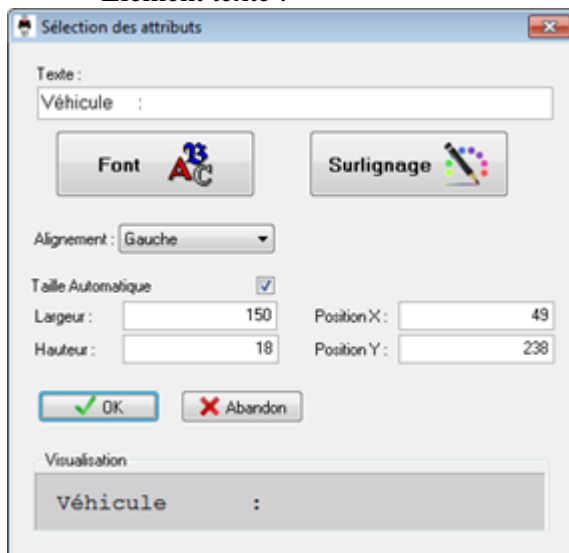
Sélection des attributs

Texte :

Véhicule :

Font

Surlignage

Alignement : Gauche

Taille Automatique

Largeur : 150

Position X : 49

Hauteur : 18

Position Y : 238

OK

Abandon

Visualisation

Véhicule :